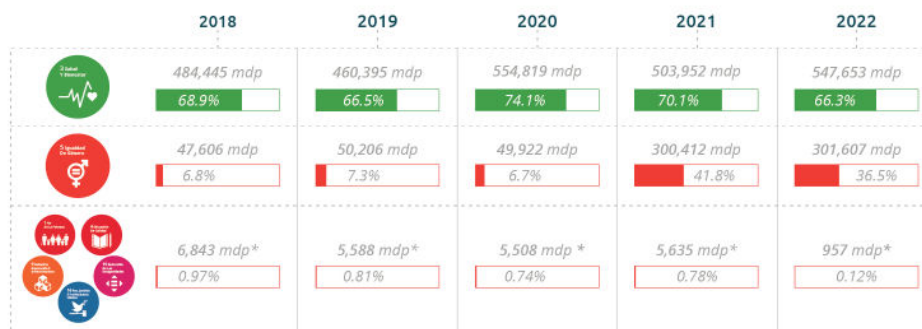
| | 2018 | 2019 | 2020 | 2021 | 2022 |
|---|---|---|---|---|---|
| 3 Salud y Bienestar | 484,445 mdp 68.9% | 460,395 mdp 66.5% | 554,819 mdp 74.1% | 503,952 mdp 70.1% | 547,653 mdp 66.3% |
| 5 Igualdad De Género | 47,606 mdp 6.8% | 50,206 mdp 7.3% | 49,922 mdp 6.7% | 300,412 mdp 41.8% | 301,607 mdp 36.5% |
| 1 Fin de la Pobreza 4 Educación de Calidad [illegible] 10 Reducción de las Desigualdades 16 Paz, Justicia e Instituciones Sólidas | 6,843 mdp* 0.97% | 5,588 mdp* 0.81% | 5,508 mdp * 0.74% | 5,635 mdp* 0.78% | 957 mdp* 0.12% |